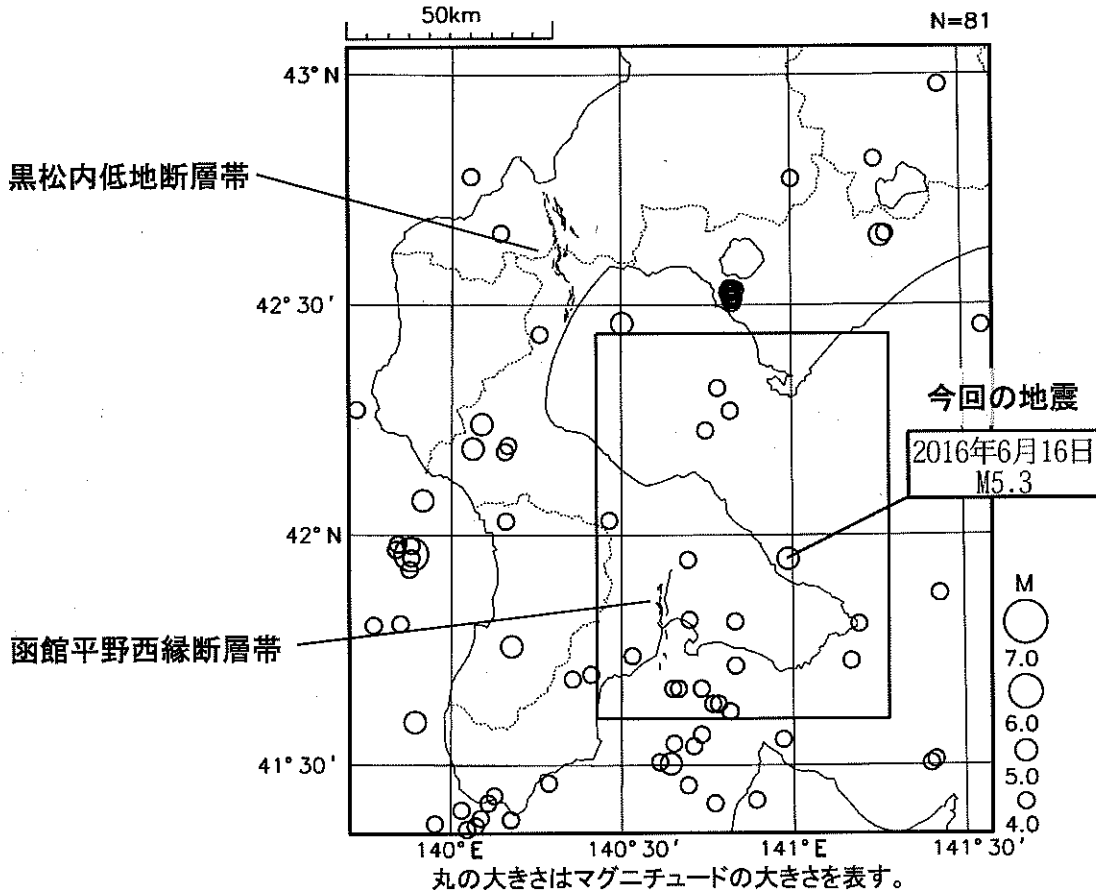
50km

N=81

43° N

黒松内低地断層帯

42° 30′

今回の地震

2016年6月16日
M5.3

42° N

M

函館平野西縁断層帯

7.0

6.0

5.0

4.0

41° 30′

140° E

140° 30′

141° E

141° 30′

丸の大きさはマグニチュードの大きさを表す。